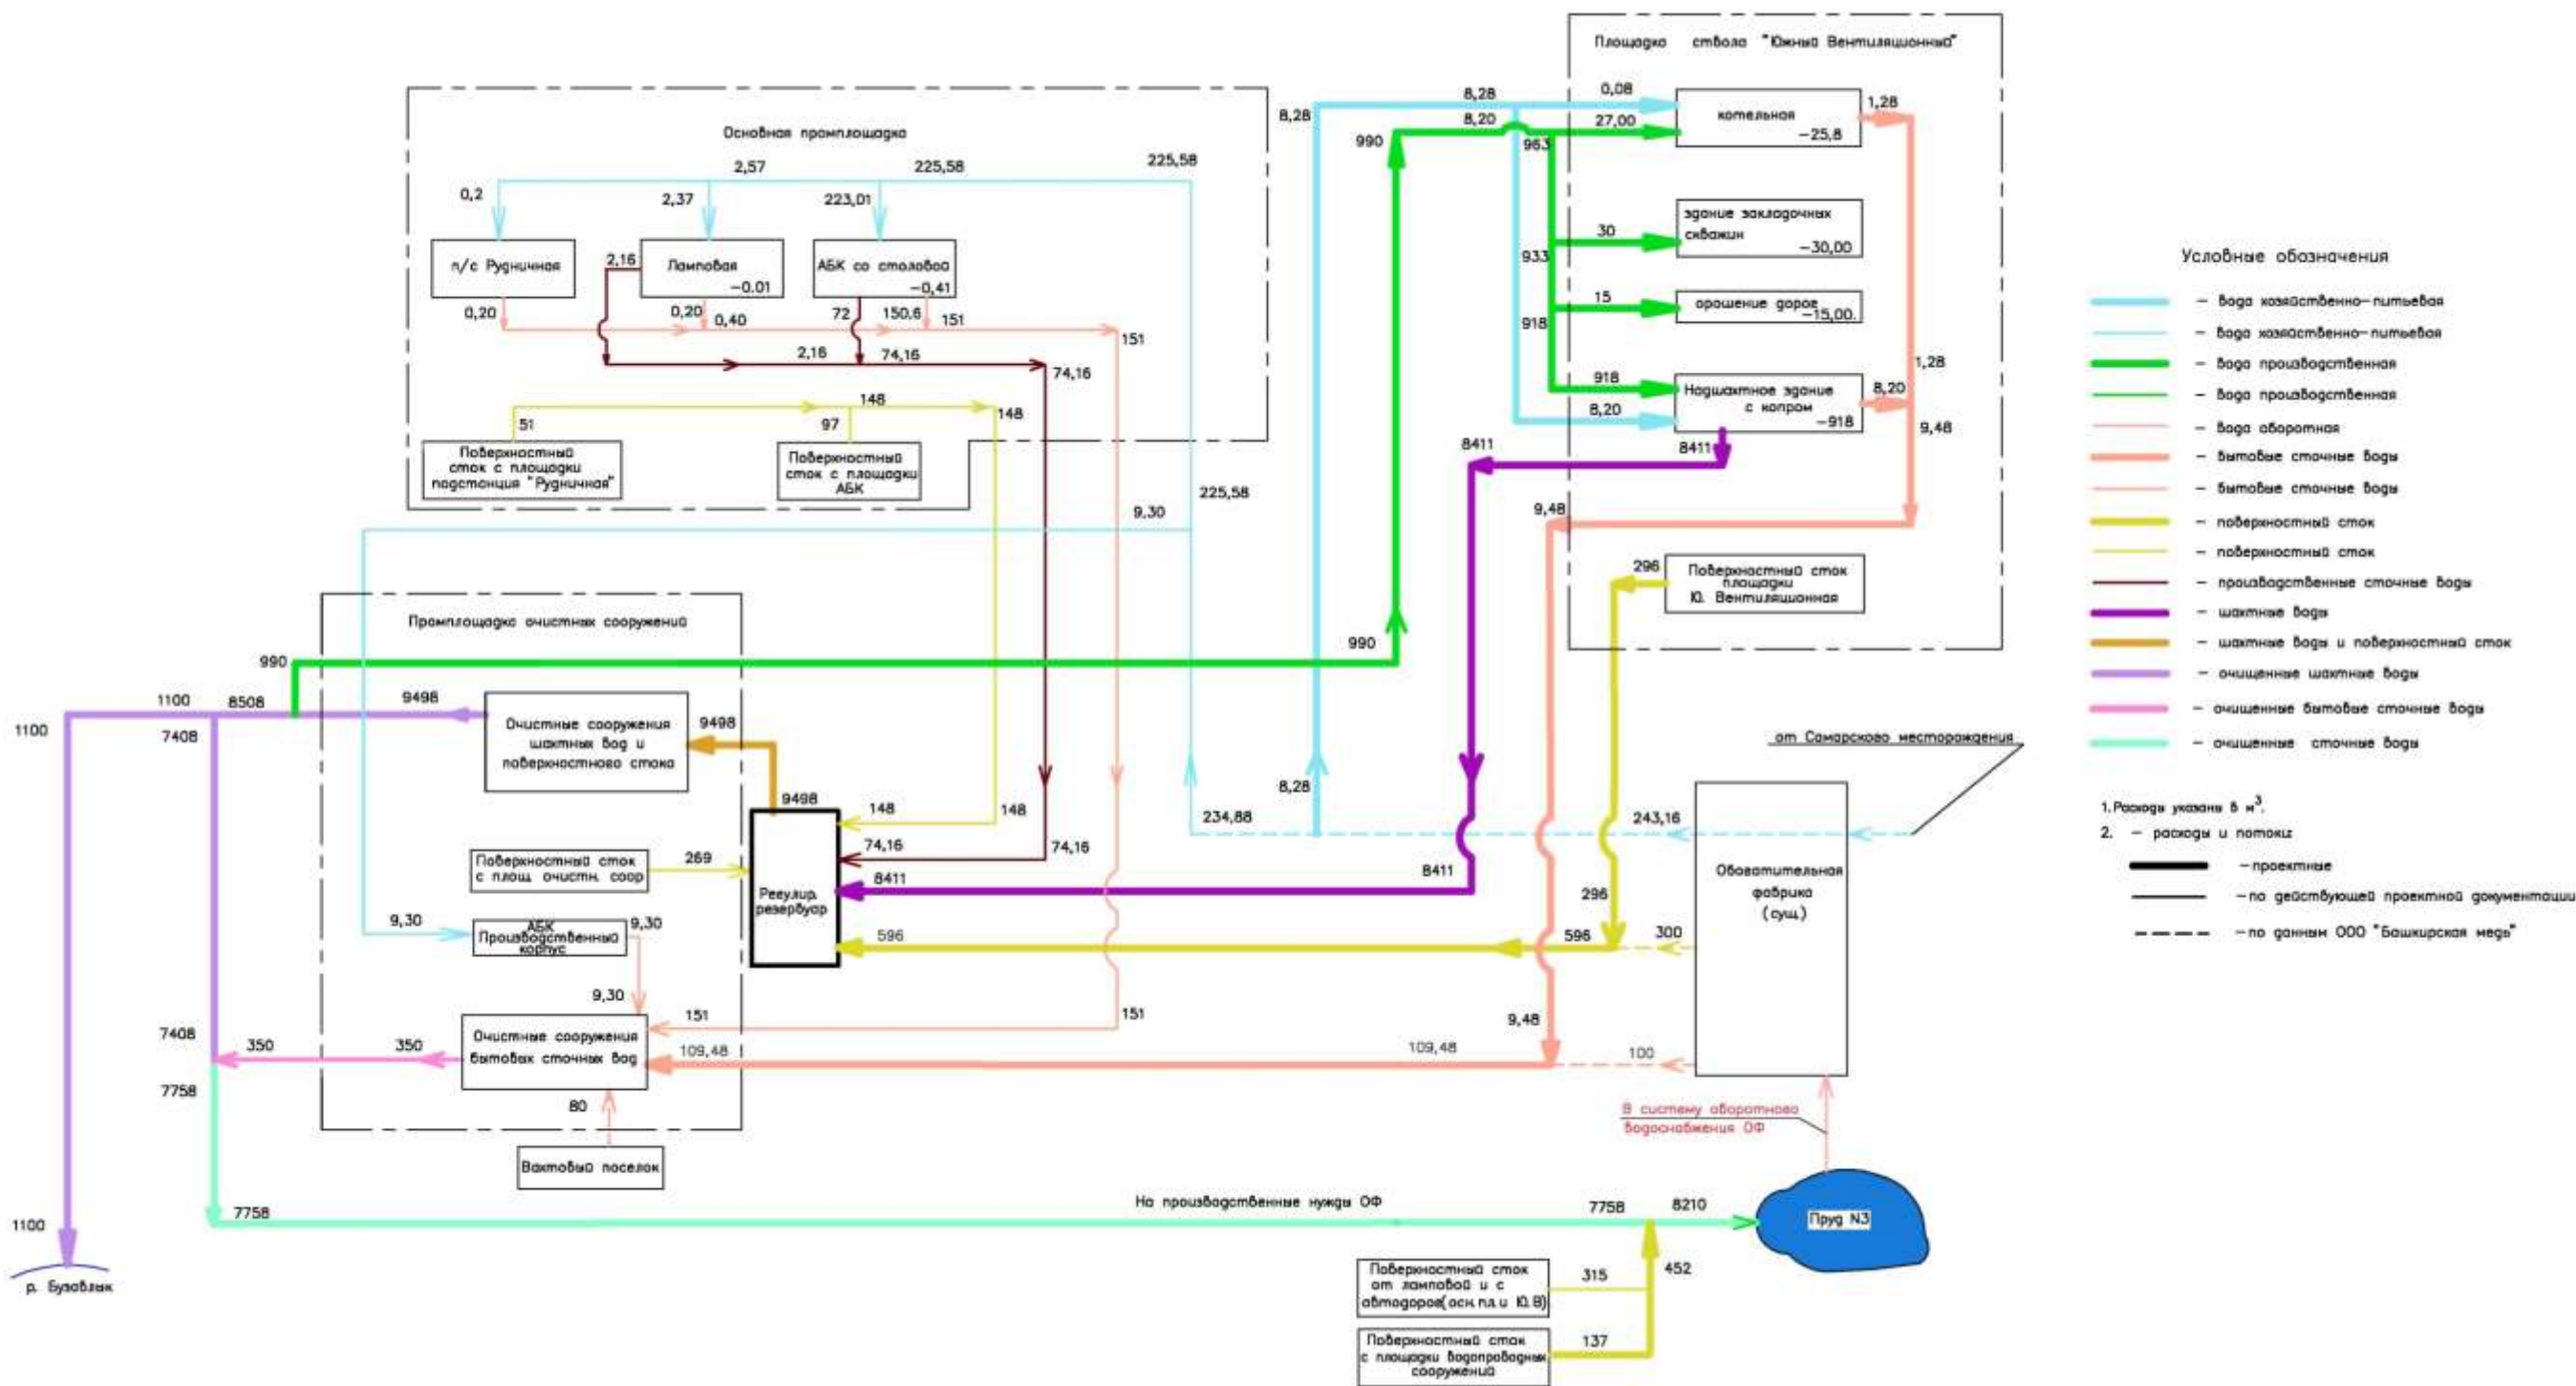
Основная промплощадка

0,2
2,57
225,58
225,58
2,37
223,01
п/с Рудничная
2,16
Ламповая
−0.01
АБК со столовой
−0,41
0,20
0,20
0,40
72
150,6
151
151
2,16
74,16
74,16
51
148
148
97
Поверхностный сток с площадки подстанция "Рудничная"
Поверхностный сток с площадки АБК
9,30
225,58

Площадка ствола "Южный Вентиляционный"

8,28
8,28
0,08
котельная
−25,8
1,28
990
8,20
27,00
963
30
здание закладочных скважин
−30,00
933
15
орошение дорог
−15,00.
918
918
Надшахтное здание с копром
−918
8,20
1,28
8,20
9,48
8411
8411
9,48
296
Поверхностный сток площадки Ю. Вентиляционная

Промплощадка очистных сооружений

990
990
1100
8508
9498
Очистные сооружения шахтных вод и поверхностного стока
9498
7408
1100
9498
148
148
234,88
8,28
243,16
74,16
74,16
Поверхностный сток с площ. очистн. соор
269
Регулир. резервуар
8411
8411
от Самарского месторождения
Обогатительная фабрика (сущ.)
296
9,30
АБК Производственный корпус
9,30
596
596
300
9,30
151
151
9,48
7408
350
350
Очистные сооружения бытовых сточных вод
109,48
109,48
100
7758
80
В систему оборотного водоснабжения ОФ
Вахтовый поселок
1100
7758
На производственные нужды ОФ
7758
8210
Пруд N3
р. Бузавлык
Поверхностный сток от ламповой и с автодорог(осн.пл.и Ю.В)
315
452
Поверхностный сток с площадки водопроводных сооружений
137

Условные обозначения
– вода хозяйственно-питьевая
– вода хозяйственно-питьевая
– вода производственная
– вода производственная
– вода оборотная
– бытовые сточные воды
– бытовые сточные воды
– поверхностный сток
– поверхностный сток
– производственные сточные воды
– шахтные воды
– шахтные воды и поверхностный сток
– очищенные шахтные воды
– очищенные бытовые сточные воды
– очищенные сточные воды

1. Расходы указаны в м$^3$.
2. – расходы и потоки:
– проектные
– по действующей проектной документации
– по данным ООО "Башкирская медь"